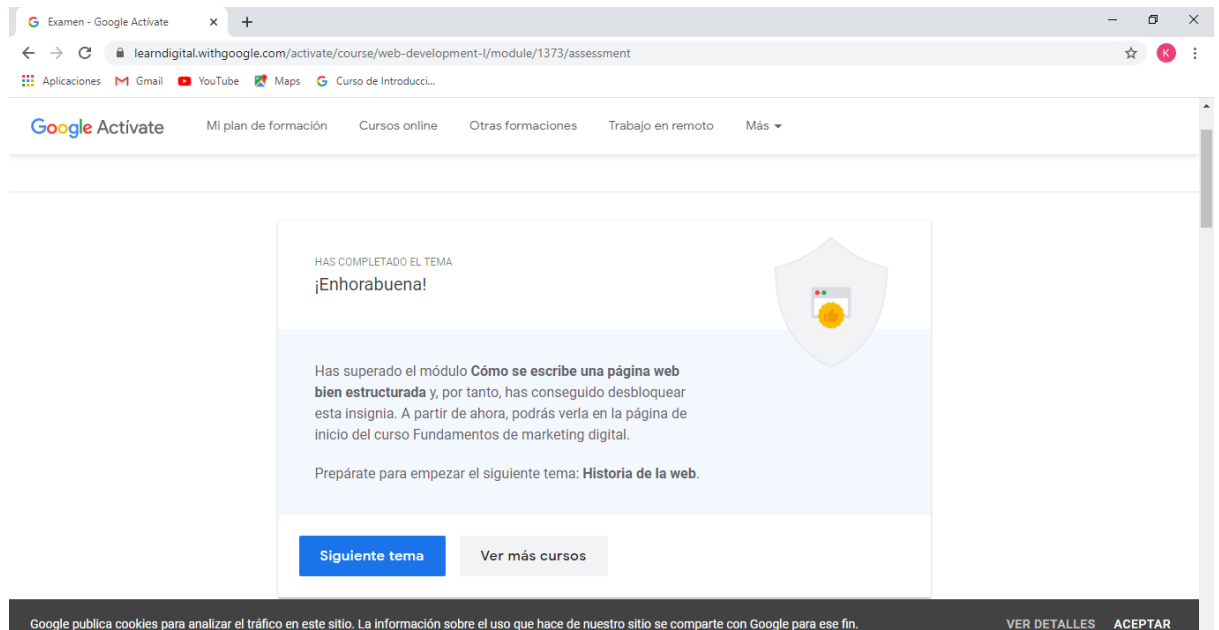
Examen - Google Actívate

learndigital.withgoogle.com/activate/course/web-development-l/module/1373/assessment

Aplicaciones Gmail YouTube Maps Curso de Introducci...

Google Actívate Mi plan de formación Cursos online Otras formaciones Trabajo en remoto Más

HAS COMPLETADO EL TEMA

¡Enhorabuena!

Has superado el módulo **Cómo se escribe una página web bien estructurada** y, por tanto, has conseguido desbloquear esta insignia. A partir de ahora, podrás verla en la página de inicio del curso Fundamentos de marketing digital.

Prepárate para empezar el siguiente tema: **Historia de la web**.

Siguiente tema

Ver más cursos

Google publica cookies para analizar el tráfico en este sitio. La información sobre el uso que hace de nuestro sitio se comparte con Google para ese fin.

VER DETALLES ACEPTAR